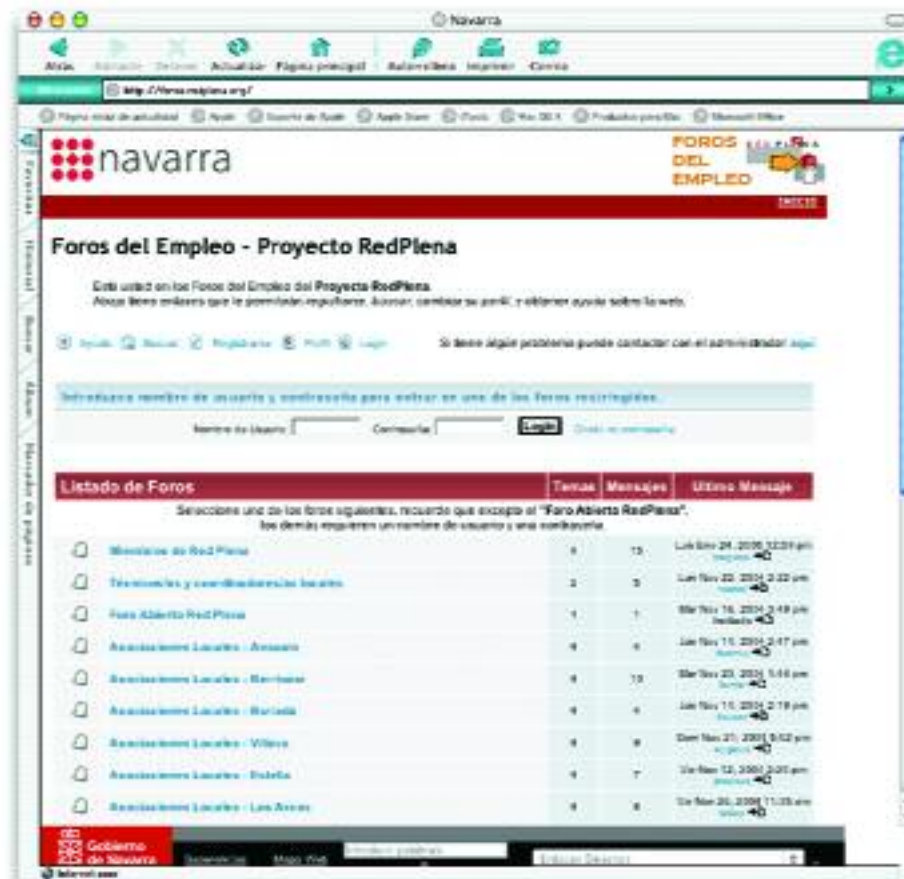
Navarra

Atrás Adelante Detener Actualizar Página principal Autorrelleno Imprimir Correo

http://foros.redplena.org/

navarra

FOROS DEL EMPLEO

INICIO

Foros del Empleo - Proyecto RedPlena

Está usted en los Foros del Empleo del Proyecto RedPlena.
Abajo tiene enlaces que le permitirán registrarse, buscar, cambiar su perfil, y obtener ayuda sobre la web.

Ayuda Buscar Registrarse Perfil Login

Si tiene algún problema puede contactar con el administrador aquí

Introduzca nombre de usuario y contraseña para entrar en uno de los foros restringidos.

Nombre de Usuario: Contraseña: Login Olvidé mi contraseña

| Listado de Foros | Temas | Mensajes | Ultimo Mensaje |
|---|---|---|---|
| Seleccione uno de los foros siguientes, recuerde que excepto el "Foro Abierto RedPlena", los demás requieren un nombre de usuario y una contraseña. | | | |
| Miembros de Red Plena | 4 | 13 | Lun Ene 24, 2005 12:20 pm |
| Técnicos/as y coordinadores/as locales | 3 | 5 | Lun Nov 22, 2004 2:32 pm |
| Foro Abierto RedPlena | 1 | 1 | Mar Nov 16, 2004 2:49 pm |
| Asociaciones Locales - Ansoain | 4 | 4 | Jue Nov 11, 2004 2:47 pm |
| Asociaciones Locales - Berriozar | 4 | 13 | Mar Nov 23, 2004 1:56 pm |
| Asociaciones Locales - Burlada | 4 | 4 | Jue Nov 11, 2004 2:19 pm |
| Asociaciones Locales - Villava | 4 | 8 | Dom Nov 21, 2004 9:52 pm |
| Asociaciones Locales - Estella | 4 | 7 | Vie Nov 12, 2004 2:20 pm |
| Asociaciones Locales - Los Arcos | 4 | 6 | Vie Nov 26, 2004 11:35 am |

Gobierno de Navarra

Sugerencias Mapa Web

Internet zone